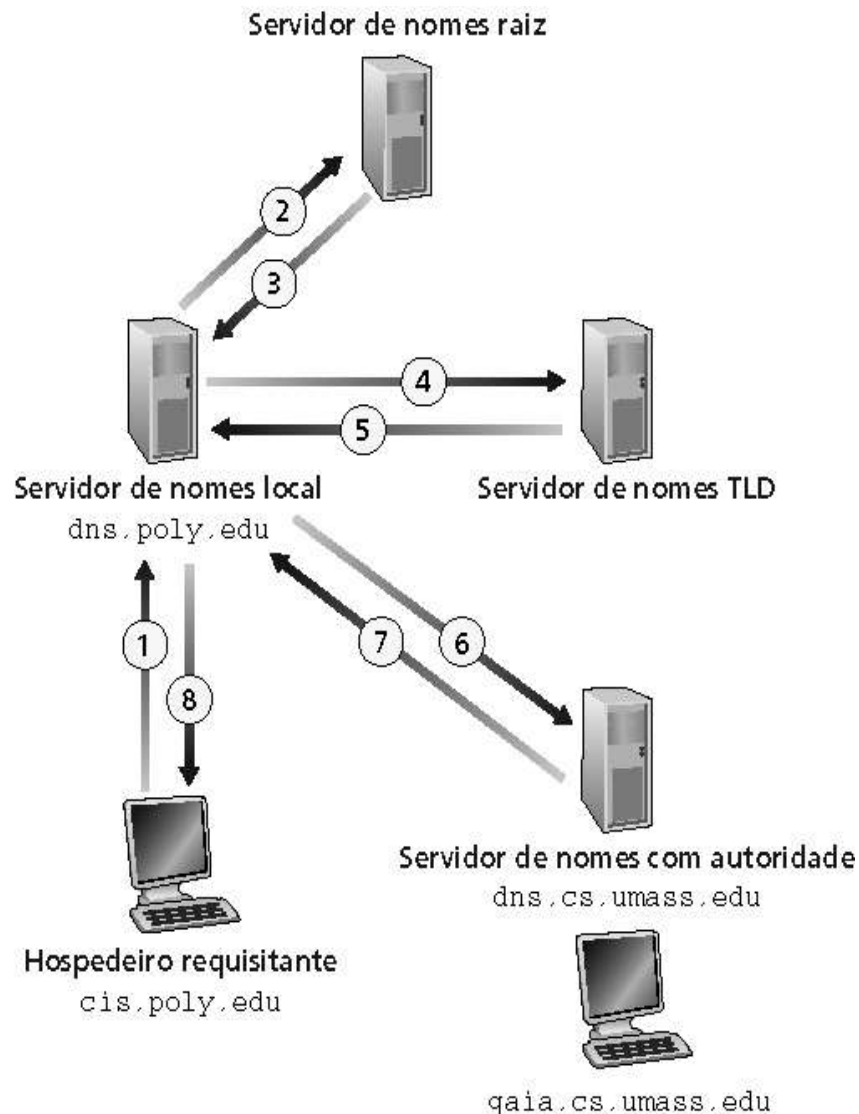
Servidor de nomes raiz

2

3

4

5

Servidor de nomes local
dns.poly.edu

Servidor de nomes TLD

1

8

7

6

Servidor de nomes com autoridade
dns.cs.umass.edu

Hospedeiro requisitante
cis.poly.edu

gaia.cs.umass.edu